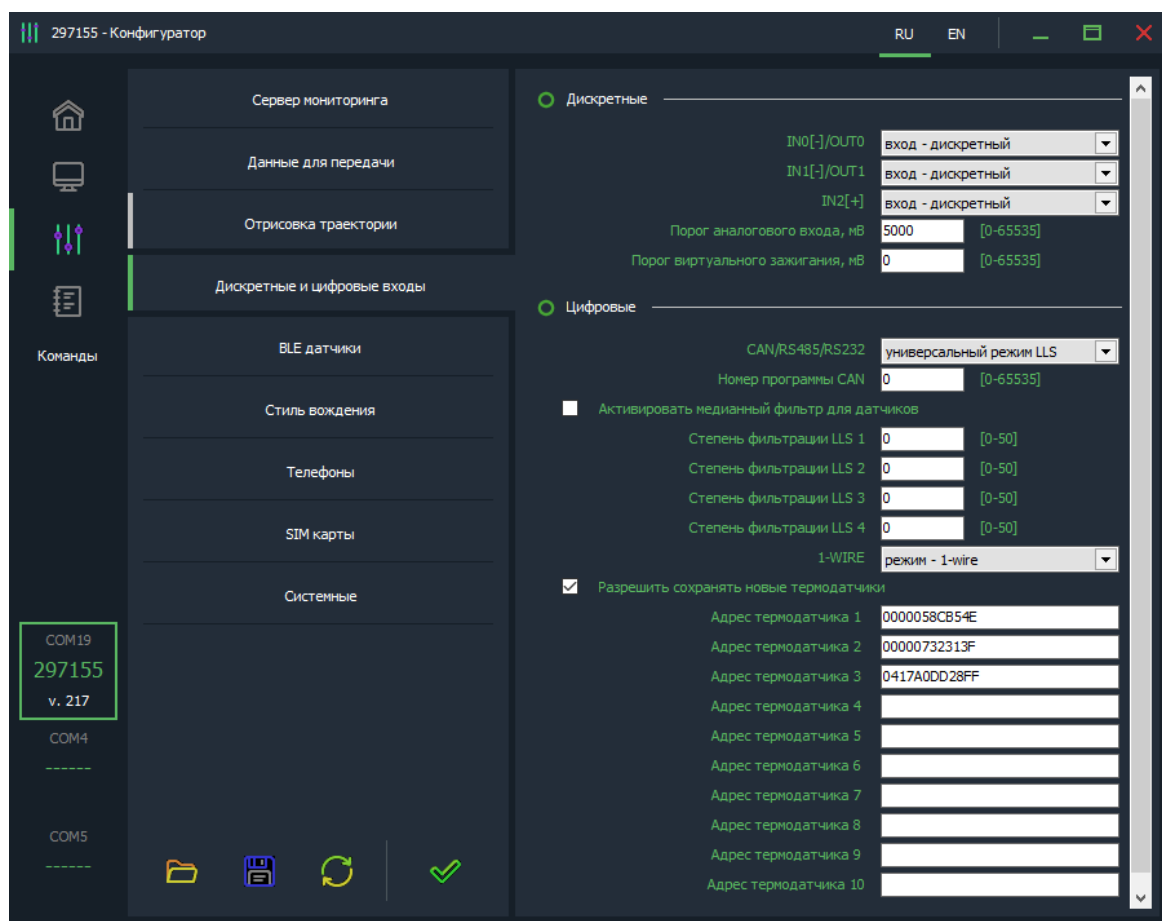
297155 - Конфигуратор

RU EN

Команды

COM19
297155
v. 217

COM4
------

COM5
------

Сервер мониторинга

Данные для передачи

Отрисовка траектории

Дискретные и цифровые входы

BLE датчики

Стиль вождения

Телефоны

SIM карты

Системные

Дискретные

IN0[-]/OUT0 вход - дискретный
IN1[-]/OUT1 вход - дискретный
IN2[+] вход - дискретный
Порог аналогового входа, мВ 5000 [0-65535]
Порог виртуального зажигания, мВ 0 [0-65535]

Цифровые

CAN/RS485/RS232 универсальный режим LLS
Номер программы CAN 0 [0-65535]
Активировать медианный фильтр для датчиков
Степень фильтрации LLS 1 0 [0-50]
Степень фильтрации LLS 2 0 [0-50]
Степень фильтрации LLS 3 0 [0-50]
Степень фильтрации LLS 4 0 [0-50]
1-WIRE режим - 1-wire
Разрешить сохранять новые термодатчики
Адрес термодатчика 1 0000058CB54E
Адрес термодатчика 2 00000732313F
Адрес термодатчика 3 0417A0DD28FF
Адрес термодатчика 4
Адрес термодатчика 5
Адрес термодатчика 6
Адрес термодатчика 7
Адрес термодатчика 8
Адрес термодатчика 9
Адрес термодатчика 10